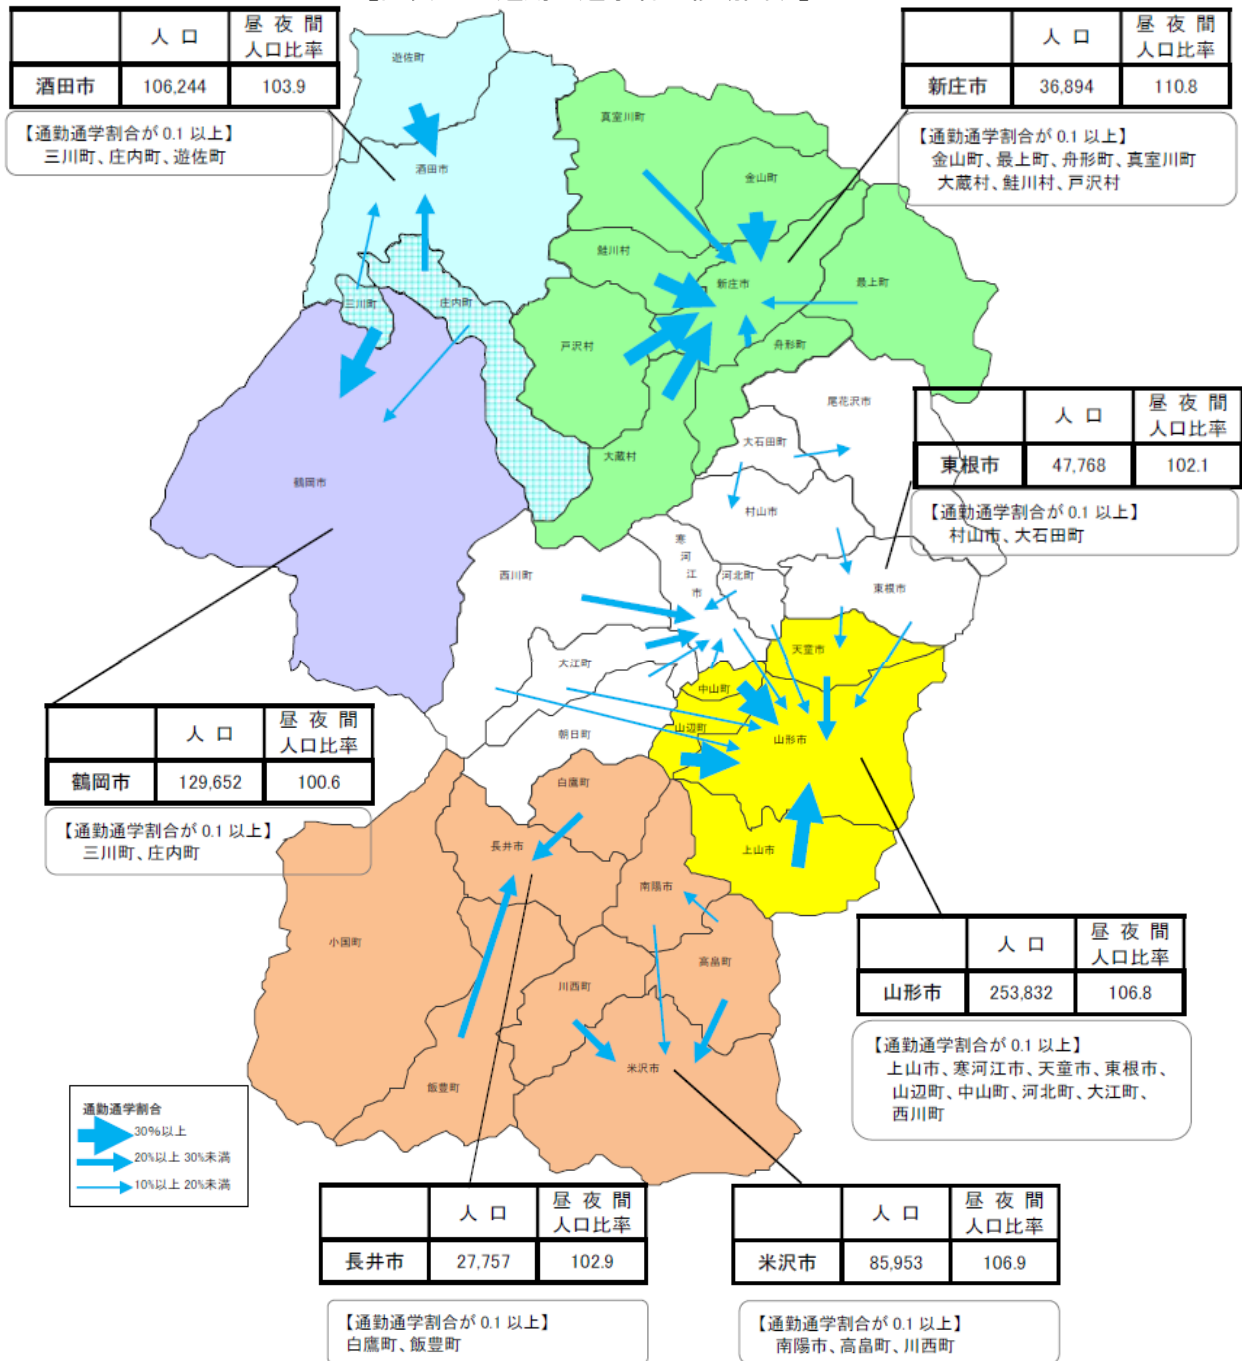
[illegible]

| | 人口 | 昼夜間人口比率 |
|---|---|---|
| 酒田市 | 106,244 | 103.9 |

【通勤通学割合が 0.1 以上】
三川町、庄内町、遊佐町

| | 人口 | 昼夜間人口比率 |
|---|---|---|
| 新庄市 | 36,894 | 110.8 |

【通勤通学割合が 0.1 以上】
金山町、最上町、舟形町、真室川町
大蔵村、鮭川村、戸沢村

遊佐町
酒田市
真室川町
金山町
鮭川村
新庄市
最上町
三川町
庄内町
戸沢村
舟形町
尾花沢市
大石田町
大蔵村
鶴岡市
村山市
寒河江市
河北町
西川町
東根市
天童市
大江町
中山町
山辺町
山形市
朝日町
白鷹町
長井市
上山市
南陽市
小国町
高畠町
川西町
米沢市
飯豊町

| | 人口 | 昼夜間人口比率 |
|---|---|---|
| 東根市 | 47,768 | 102.1 |

【通勤通学割合が 0.1 以上】
村山市、大石田町

| | 人口 | 昼夜間人口比率 |
|---|---|---|
| 鶴岡市 | 129,652 | 100.6 |

【通勤通学割合が 0.1 以上】
三川町、庄内町

| | 人口 | 昼夜間人口比率 |
|---|---|---|
| 山形市 | 253,832 | 106.8 |

【通勤通学割合が 0.1 以上】
上山市、寒河江市、天童市、東根市、山辺町、中山町、河北町、大江町、西川町

通勤通学割合
30%以上
20%以上 30%未満
10%以上 20%未満

| | 人口 | 昼夜間人口比率 |
|---|---|---|
| 長井市 | 27,757 | 102.9 |

【通勤通学割合が 0.1 以上】
白鷹町、飯豊町

| | 人口 | 昼夜間人口比率 |
|---|---|---|
| 米沢市 | 85,953 | 106.9 |

【通勤通学割合が 0.1 以上】
南陽市、高畠町、川西町